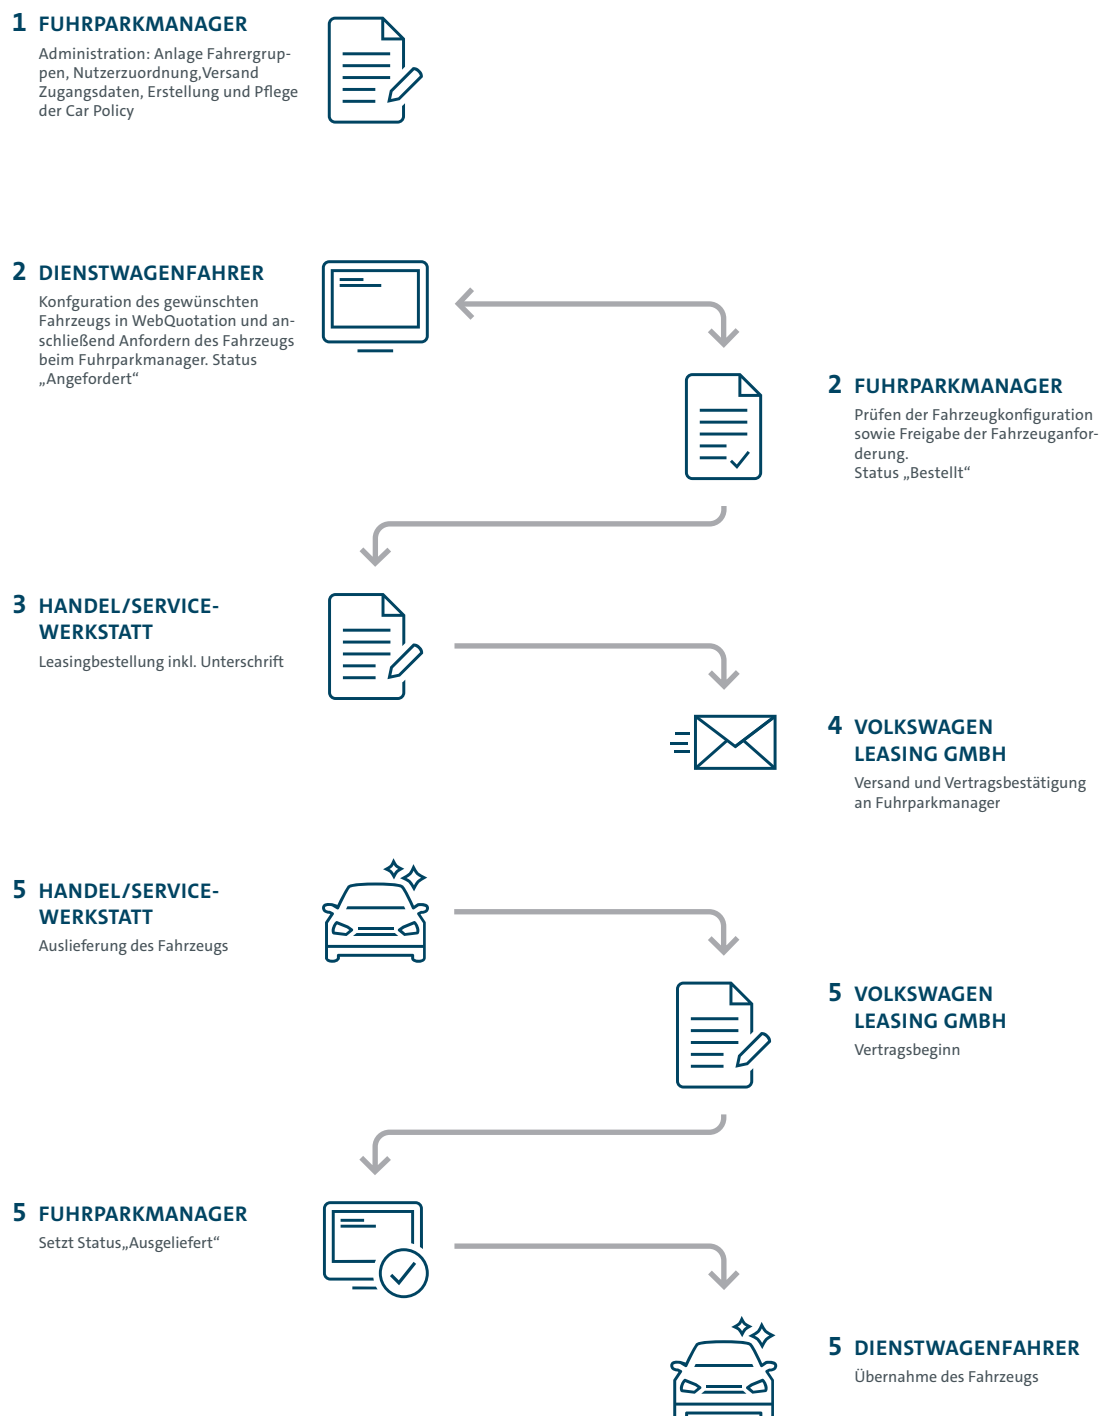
1 FUHRPARKMANAGER

Administration: Anlage Fahrergruppen, Nutzerzuordnung,Versand Zugangsdaten, Erstellung und Pflege der Car Policy

2 DIENSTWAGENFAHRER

Konfguration des gewünschten Fahrzeugs in WebQuotation und anschließend Anfordern des Fahrzeugs beim Fuhrparkmanager. Status „Angefordert“

2 FUHRPARKMANAGER

Prüfen der Fahrzeugkonfiguration sowie Freigabe der Fahrzeuganforderung.
Status „Bestellt“

3 HANDEL/SERVICE-WERKSTATT

Leasingbestellung inkl. Unterschrift

4 VOLKSWAGEN LEASING GMBH

Versand und Vertragsbestätigung an Fuhrparkmanager

5 HANDEL/SERVICE-WERKSTATT

Auslieferung des Fahrzeugs

5 VOLKSWAGEN LEASING GMBH

Vertragsbeginn

5 FUHRPARKMANAGER

Setzt Status„Ausgeliefert“

5 DIENSTWAGENFAHRER

Übernahme des Fahrzeugs